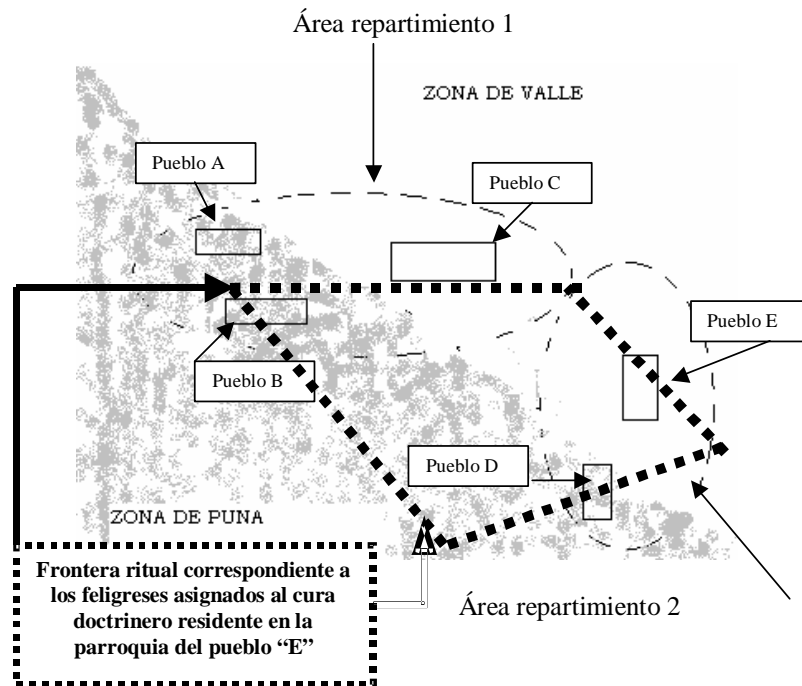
Área repartimiento 1

ZONA DE VALLE

Pueblo A

Pueblo C

Pueblo E

Pueblo B

Pueblo D

ZONA DE PUNA

Frontera ritual correspondiente a los feligreses asignados al cura doctrinero residente en la parroquia del pueblo "E"

Área repartimiento 2